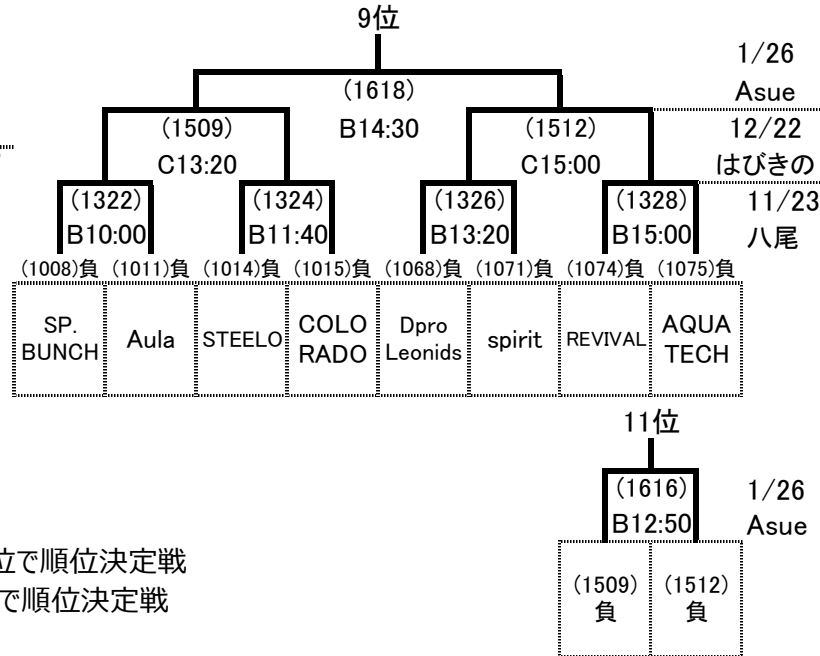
9位

1/26
Asue

(1618)
B14:30

(1509)
C13:20

(1512)
C15:00

12/22
はびきの

(1322)
B10:00

(1324)
B11:40

(1326)
B13:20

(1328)
B15:00

11/23
八尾

(1008)負 (1011)負 (1014)負 (1015)負 (1068)負 (1071)負 (1074)負 (1075)負

| SP. BUNCH | Aula | STEELO | COLO RADO | Dpro Leonids | spirit | REVIVAL | AQUA TECH |
|---|---|---|---|---|---|---|---|

11位

(1616)
B12:50

1/26
Asue

| (1509) 負 | (1512) 負 |
|---|---|

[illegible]位で順位決定戦
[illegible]で順位決定戦